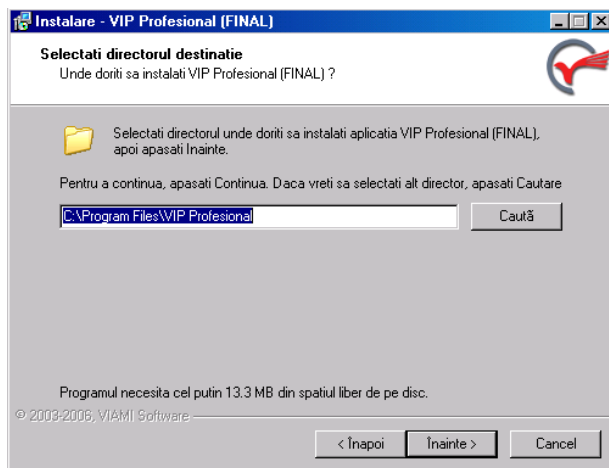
Instalare - VIP Profesional (FINAL)

Selectati directorul destinatie
Unde doriti sa instalati VIP Profesional (FINAL) ?

Selectati directorul unde doriti sa instalati aplicatia VIP Profesional (FINAL), apoi apasati Inainte.

Pentru a continua, apasati Continua. Daca vreti sa selectati alt director, apasati Cautare

C:\Program Files\VIP Profesional

Caută

Programul necesita cel putin 13.3 MB din spatiul liber de pe disc.

© 2003-2006, VIAMI Software

< Înapoi

Înainte >

Cancel